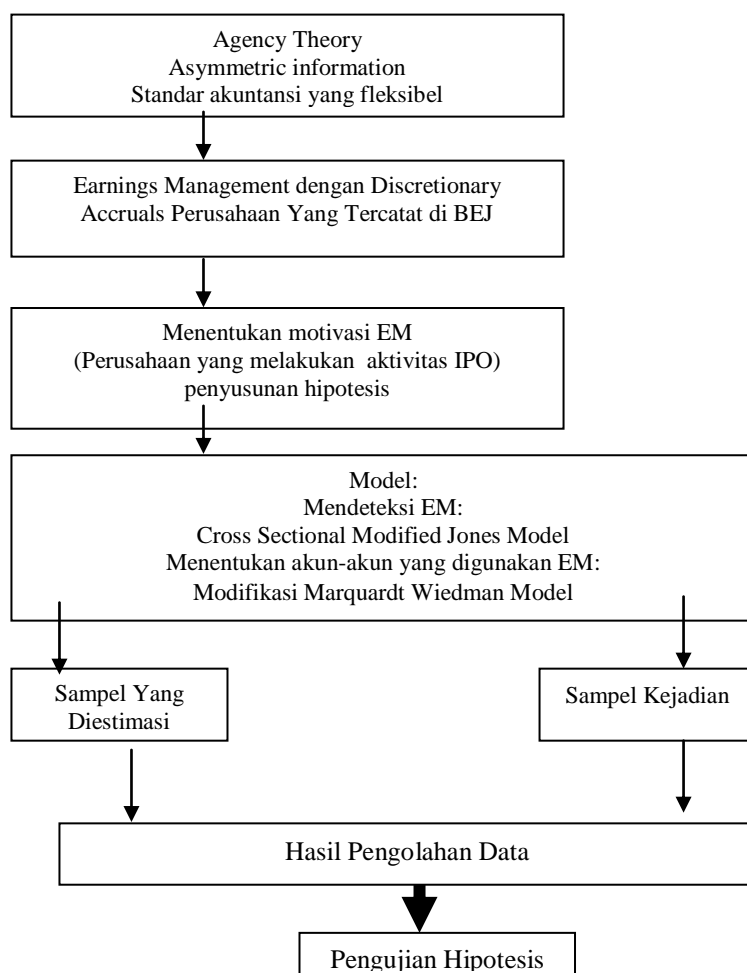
Agency Theory
Asymmetric information
Standar akuntansi yang fleksibel

Earnings Management dengan Discretionary Accruals Perusahaan Yang Tercatat di BEJ

Menentukan motivasi EM
(Perusahaan yang melakukan aktivitas IPO)
penyusunan hipotesis

Model:
Mendeteksi EM:
Cross Sectional Modified Jones Model
Menentukan akun-akun yang digunakan EM:
Modifikasi Marquardt Wiedman Model

Sampel Yang Diestimasi

Sampel Kejadian

Hasil Pengolahan Data

Pengujian Hipotesis